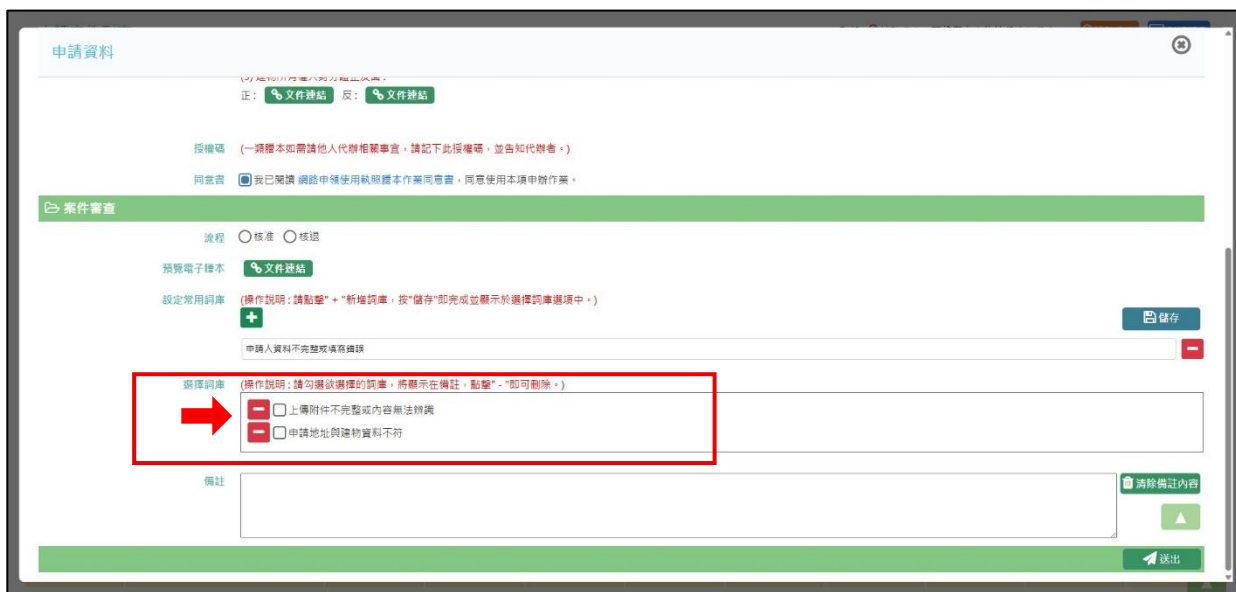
申請資料

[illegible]

正： 文件連結 反： 文件連結

授權碼 (一類謄本如需請他人代辦相關事宜，請記下此授權碼，並告知代辦者。)

同意書 我已閱讀 網路申領使用執照謄本作業同意書，同意使用本項申辦作業。

案件審查

流程 核准 核退

預覽電子謄本 文件連結

設定常用詞庫 (操作說明：請點擊" + "新增詞庫，按"儲存"即完成並顯示於選擇詞庫選項中。)

儲存

申請人資料不完整或填寫錯誤

選擇詞庫 (操作說明：請勾選欲選擇的詞庫，將顯示在備註，點擊" - "即可刪除。)

上傳附件不完整或內容無法辨識

申請地址與建物資料不符

備註

清除備註內容

送出